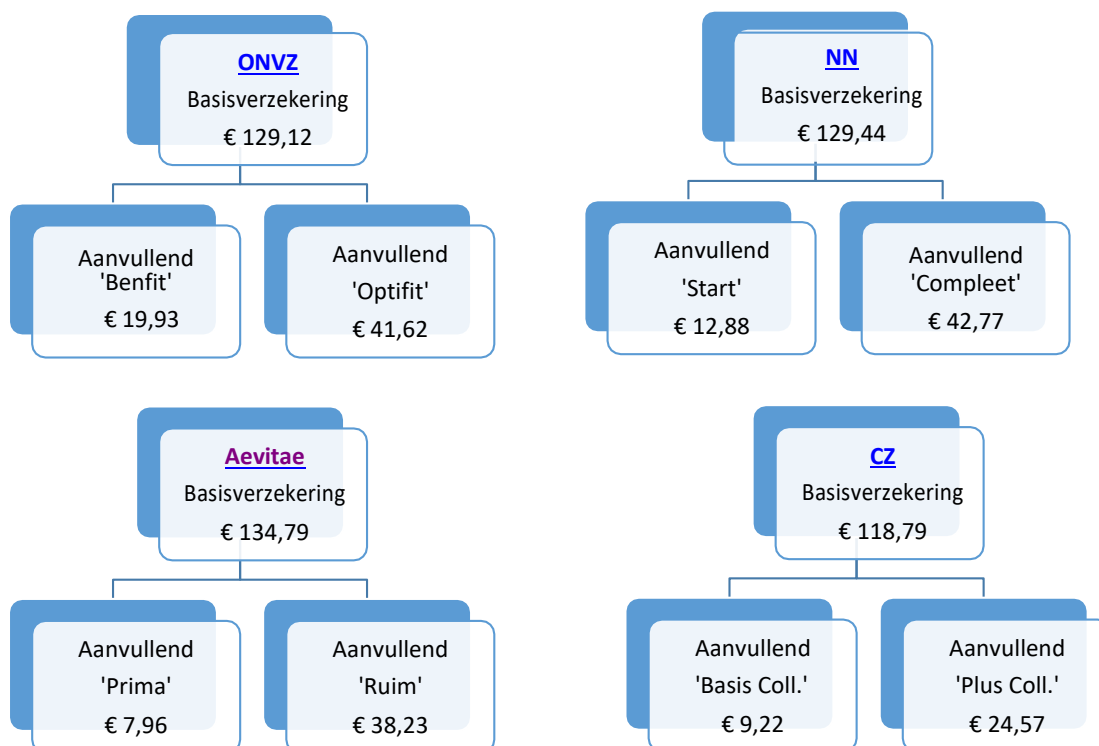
ONVZ
Basisverzekering
€ 129,12

Aanvullend 'Benfit'
€ 19,93

Aanvullend 'Optifit'
€ 41,62

NN
Basisverzekering
€ 129,44

Aanvullend 'Start'
€ 12,88

Aanvullend 'Compleet'
€ 42,77

Aevitae
Basisverzekering
€ 134,79

Aanvullend 'Prima'
€ 7,96

Aanvullend 'Ruim'
€ 38,23

CZ
Basisverzekering
€ 118,79

Aanvullend 'Basis Coll.'
€ 9,22

Aanvullend 'Plus Coll.'
€ 24,57